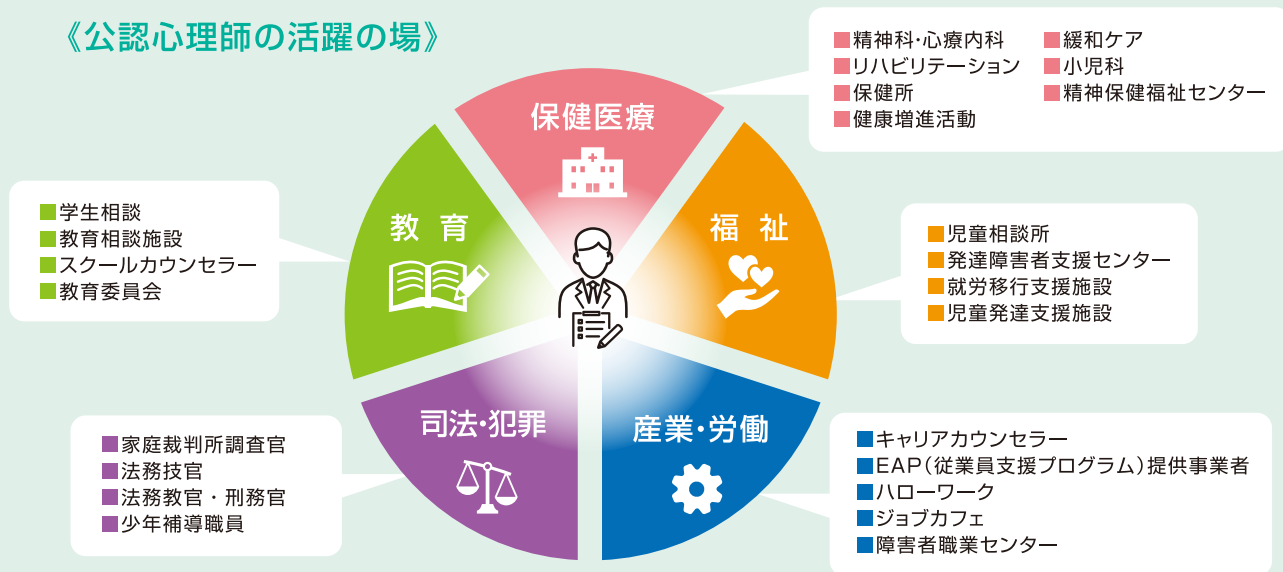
《公認心理師の活躍の場》

■精神科･心療内科
■リハビリテーション
■保健所
■健康増進活動
■緩和ケア
■小児科
■精神保健福祉センター

保健医療

■学生相談
■教育相談施設
■スクールカウンセラー
■教育委員会

教 育

福 祉

■児童相談所
■発達障害者支援センター
■就労移行支援施設
■児童発達支援施設

■家庭裁判所調査官
■法務技官
■法務教官・刑務官
■少年補導職員

司法･犯罪

産業･労働

■キャリアカウンセラー
■EAP（従業員支援プログラム）提供事業者
■ハローワーク
■ジョブカフェ
■障害者職業センター